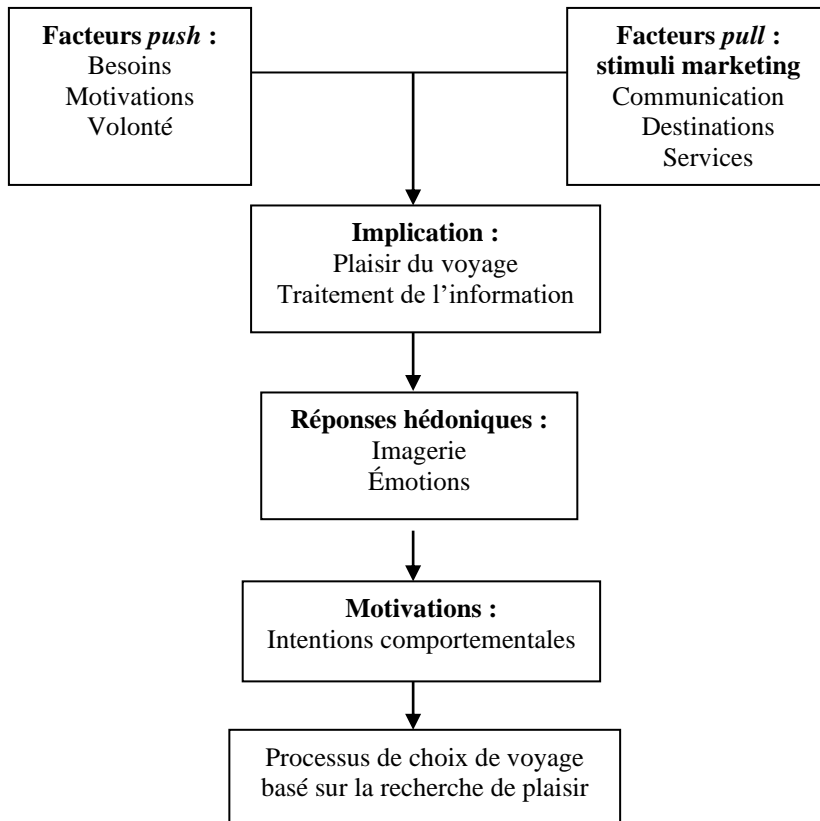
Facteurs push :
Besoins
Motivations
Volonté

Facteurs pull :
stimuli marketing
Communication
Destinations
Services

Implication :
Plaisir du voyage
Traitement de l'information

Réponses hédoniques :
Imagerie
Émotions

Motivations :
Intentions comportementales

Processus de choix de voyage basé sur la recherche de plaisir